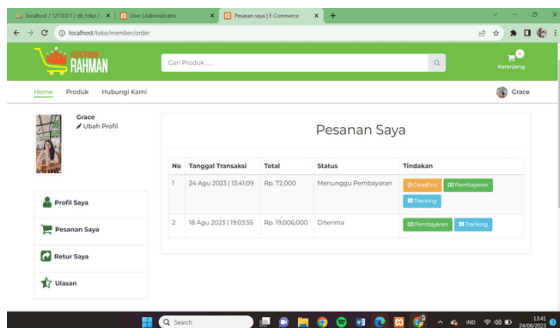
localhost / 127.0.0.1 / db_toko / | User | Administrator | Pesanan saya | E-Commerce | +

localhost/toko/member/order

ELEKTRONIK RAHMAN

Cari Produk ....

0 Keranjang

Home Produk Hubungi Kami

Grace

Grace
Ubah Profil

Profil Saya

Pesanan Saya

Retur Saya

Ulasan

Pesanan Saya

| No | Tanggal Transaksi | Total | Status | Tindakan |
|---|---|---|---|---|
| 1 | 24 Agu 2023 \| 13:41:09 | Rp. 72,000 | Menunggu Pembayaran | Deadline Pembayaran Tracking |
| 2 | 18 Agu 2023 \| 19:03:55 | Rp. 19,006,000 | Diterima | Pembayaran Tracking |

Search

IND 13:41 24/08/2023